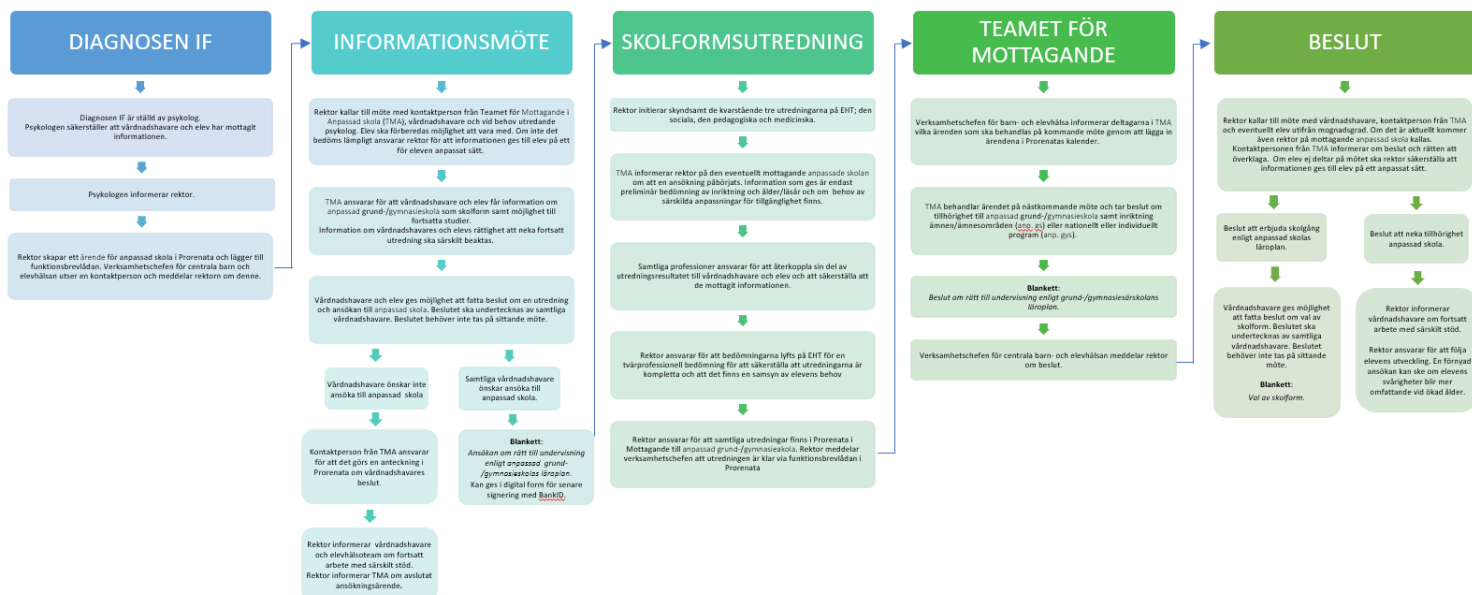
DIAGNOSEN IF

Diagnosen IF är ställd av psykolog. Psykologen säkerställer att vårdnadshavare och elev har mottagit informationen.

Psykologen informerar rektor.

Rektor skapar ett ärende för anpassad skola i Prorenata och lägger till funktionsbrevlådan. Verksamhetschefen för centrala barn och elevhälsan utser en kontaktperson och meddelar rektorn om denne.

INFORMATIONSMÖTE

Rektor kallar till möte med kontaktperson från Teamet för Mottagande i Anpassad skola (TMA), vårdnadshavare och vid behov utredande psykolog. Elev ska förberedas möjlighet att vara med. Om inte det bedöms lämpligt ansvarar rektor för att informationen ges till elev på ett för eleven anpassat sätt.

TMA ansvarar för att vårdnadshavare och elev får information om anpassad grund-/gymnasieskola som skolform samt möjlighet till fortsatta studier. Information om vårdnadshavares och elevs rättighet att neka fortsatt utredning ska särskilt beaktas.

Vårdnadshavare och elev ges möjlighet att fatta beslut om en utredning och ansökan till anpassad skola. Beslutet ska undertecknas av samtliga vårdnadshavare. Beslutet behöver inte tas på sittande möte.

Vårdnadshavare önskar inte ansöka till anpassad skola

Kontaktperson från TMA ansvarar för att det görs en anteckning i Prorenata om vårdnadshavares beslut.

Rektor informerar vårdnadshavare och elevhälsoteam om fortsatt arbete med särskilt stöd. Rektor informerar TMA om avslutat ansökningsärende.

Samtliga vårdnadshavare önskar ansöka till anpassad skola.

Blankett:
Ansökan om rätt till undervisning enligt anpassad grund-/gymnasieskolas läroplan.
Kan ges i digital form för senare signering med BankID.

SKOLFORMSUTREDNING

Rektor initierar skyndsamt de kvarstående tre utredningarna på EHT; den sociala, den pedagogiska och medicinska.

TMA informerar rektor på den eventuellt mottagande anpassade skolan om att en ansökning påbörjats. Information som ges är endast preliminär bedömning av inriktning och ålder/läsår och om behov av särskilda anpassningar för tillgänglighet finns.

Samtliga professioner ansvarar för att återkoppla sin del av utredningsresultatet till vårdnadshavare och elev och att säkerställa att de mottagit informationen.

Rektor ansvarar för att bedömningarna lyfts på EHT för en tvärprofessionell bedömning för att säkerställa att utredningarna är kompletta och att det finns en samsyn av elevens behov

Rektor ansvarar för att samtliga utredningar finns i Prorenata i Mottagande till anpassad grund-/gymnasieskola. Rektor meddelar verksamhetschefen att utredningen är klar via funktionsbrevlådan i Prorenata

TEAMET FÖR MOTTAGANDE

Verksamhetschefen för barn- och elevhälsa informerar deltagarna i TMA vilka ärenden som ska behandlas på kommande möte genom att lägga in ärendena i Prorenatas kalender.

TMA behandlar ärendet på nästkommande möte och tar beslut om tillhörighet till anpassad grund-/gymnasieskola samt inriktning ämnen/ämnesområden (anp. gs) eller nationellt eller individuellt program (anp. gys).

Blankett:
Beslut om rätt till undervisning enligt grund-/gymnasiesärskolans läroplan.

Verksamhetschefen för centrala barn- och elevhälsan meddelar rektor om beslut.

BESLUT

Rektor kallar till möte med vårdnadshavare, kontaktperson från TMA och eventuellt elev utifrån mognadsgrad. Om det är aktuellt kommer även rektor på mottagande anpassad skola kallas. Kontaktpersonen från TMA informerar om beslut och rätten att överklaga. Om elev ej deltar på mötet ska rektor säkerställa att informationen ges till elev på ett anpassat sätt.

Beslut att erbjuda skolgång enligt anpassad skolas läroplan.

Vårdnadshavare ges möjlighet att fatta beslut om val av skolform. Beslutet ska undertecknas av samtliga vårdnadshavare. Beslutet behöver inte tas på sittande möte.

Blankett:
Val av skolform.

Beslut att neka tillhörighet anpassad skola.

Rektor informerar vårdnadshavare om fortsatt arbete med särskilt stöd.

Rektor ansvarar för att följa elevens utveckling. En förnyad ansökan kan ske om elevens svårigheter blir mer omfattande vid ökad ålder.